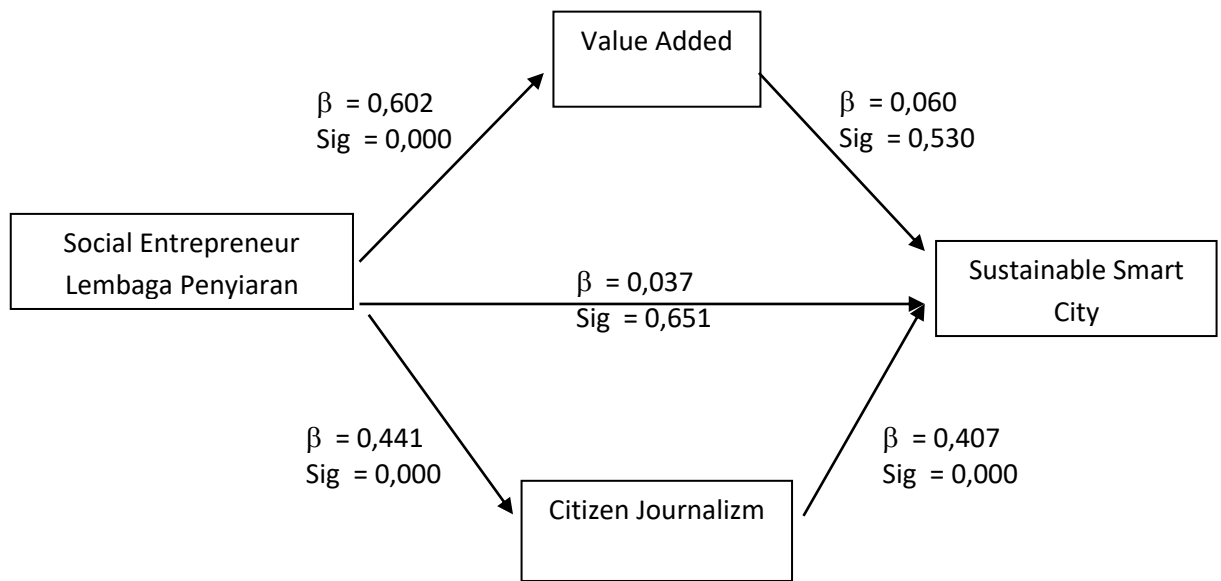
Value Added

$\beta$ = 0,602
Sig = 0,000

$\beta$ = 0,060
Sig = 0,530

Social Entrepreneur Lembaga Penyiaran

$\beta$ = 0,037
Sig = 0,651

Sustainable Smart City

$\beta$ = 0,441
Sig = 0,000

$\beta$ = 0,407
Sig = 0,000

Citizen Journalizm